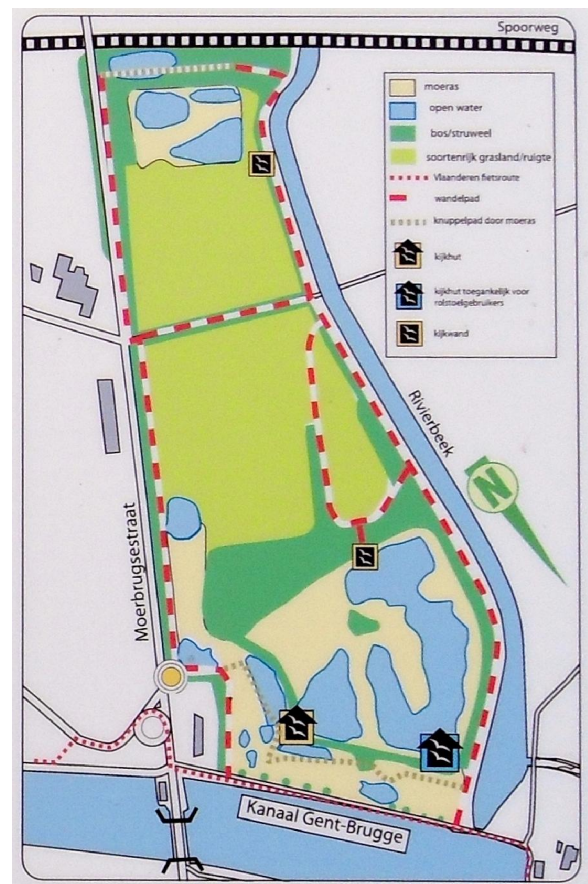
Spoorweg

moeras
open water
bos/struweel
soortenrijk grasland/ruigte
Vlaanderen fietsroute
wandelpad
knuppelpad door moeras
kijkhut
kijkhut toegankelijk voor rolstoelgebruikers
kijkwand

Rivierbeek

N

Moerbrugsestraat

Kanaal Gent-Brugge